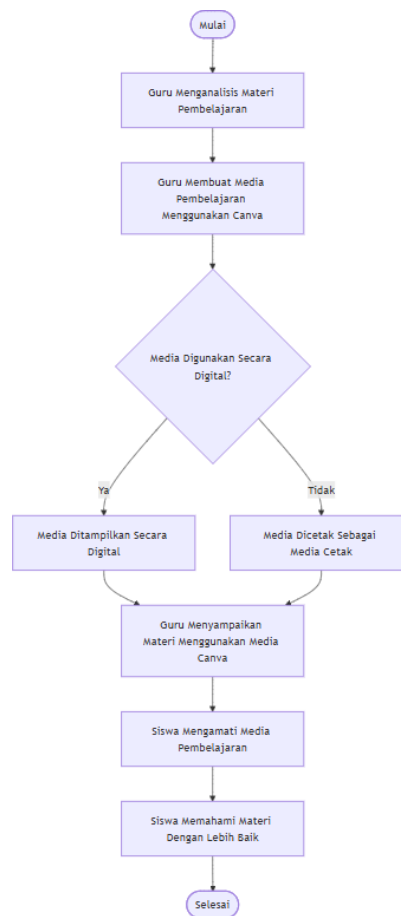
Mulai

Guru Menganalisis Materi Pembelajaran

Guru Membuat Media Pembelajaran Menggunakan Canva

Media Digunakan Secara Digital?

Ya

Tidak

Media Ditampilkan Secara Digital

Media Dicetak Sebagai Media Cetak

Guru Menyampaikan Materi Menggunakan Media Canva

Siswa Mengamati Media Pembelajaran

Siswa Memahami Materi Dengan Lebih Baik

Selesai